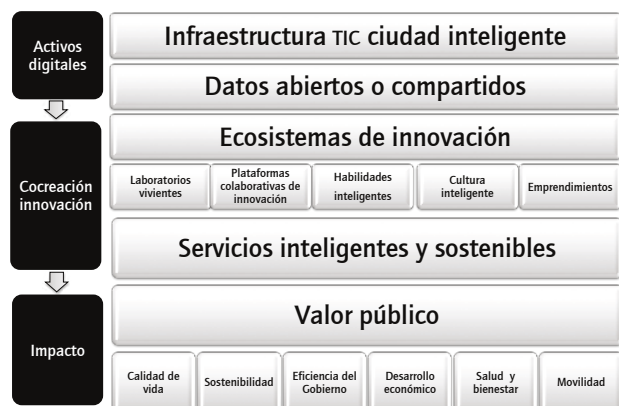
Activos digitales

Infraestructura TIC ciudad inteligente

Datos abiertos o compartidos

Cocreación innovación

Ecosistemas de innovación

Laboratorios vivientes

Plataformas colaborativas de innovación

Habilidades inteligentes

Cultura inteligente

Emprendimientos

Servicios inteligentes y sostenibles

Impacto

Valor público

Calidad de vida

Sostenibilidad

Eficiencia del Gobierno

Desarrollo económico

Salud y bienestar

Movilidad